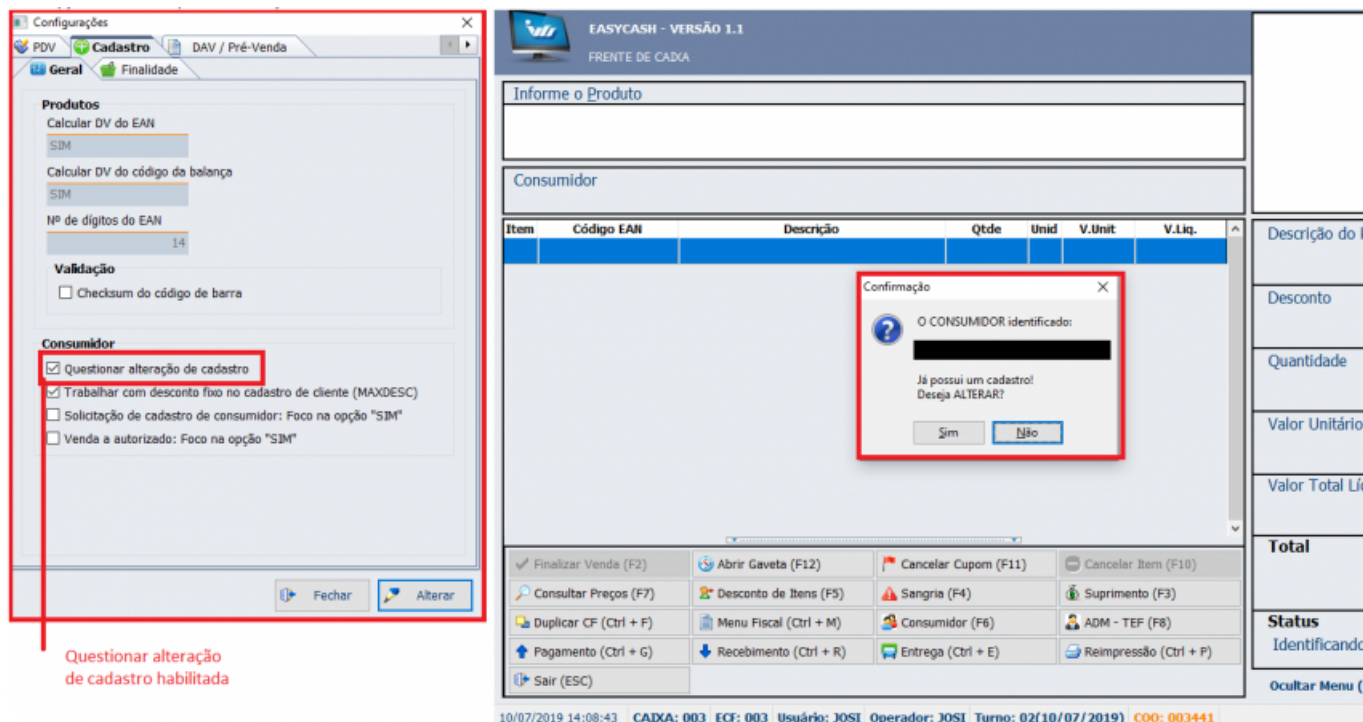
Configurações
PDV Cadastro DAV / Pré-Venda
Geral Finalidade

Produtos
Calcular DV do EAN
SIM
Calcular DV do código da balança
SIM
Nº de dígitos do EAN
14
Validação
Checksum do código de barra

Consumidor
Questionar alteração de cadastro
Trabalhar com desconto fixo no cadastro de cliente (MAXDESC)
Solicitação de cadastro de consumidor: Foco na opção "SIM"
Venda a autorizado: Foco na opção "SIM"

Fechar Alterar

Questionar alteração de cadastro habilitada

EASYCASH - VERSÃO 1.1
FRENTE DE CAIXA

Informe o Produto

Consumidor

| Item | Código EAN | Descrição | Qtde | Unid | V.Unit | V.Liq. |
|---|---|---|---|---|---|---|
| | | | | | | |

Confirmação
O CONSUMIDOR identificado:
Já possui um cadastro!
Deseja ALTERAR?
Sim Não

Descrição do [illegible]
Desconto
Quantidade
Valor Unitário
Valor Total Lí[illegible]
Total
Status
Identificando

Finalizar Venda (F2)
Abrir Gaveta (F12)
Cancelar Cupom (F11)
Cancelar Item (F10)
Consultar Preços (F7)
Desconto de Itens (F5)
Sangria (F4)
Suprimento (F3)
Duplicar CF (Ctrl + F)
Menu Fiscal (Ctrl + M)
Consumidor (F6)
ADM - TEF (F8)
Pagamento (Ctrl + G)
Recebimento (Ctrl + R)
Entrega (Ctrl + E)
Reimpressão (Ctrl + P)
Sair (ESC)

Ocultar Menu ([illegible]

10/07/2019 14:08:43 CAIXA: 003 ECF: 003 Usuário: JOSI Operador: JOSI Turno: 02(10/07/2019) COO: 003441